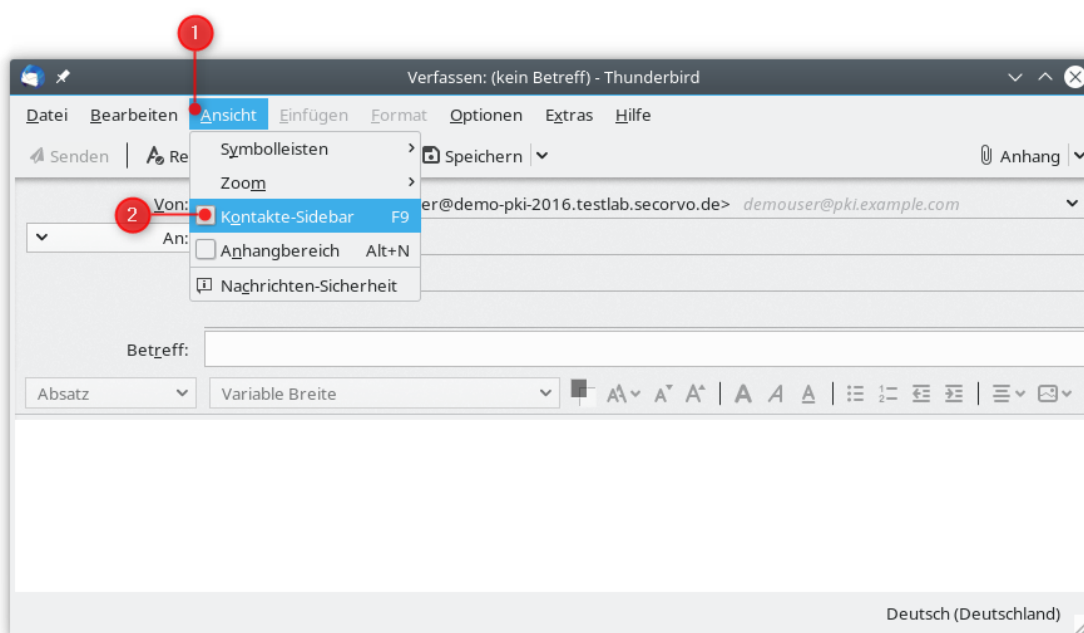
1

Verfassen: (kein Betreff) - Thunderbird

Datei Bearbeiten Ansicht Einfügen Format Optionen Extras Hilfe

Senden Re

Symbolleisten
Zoom
2 Kontakte-Sidebar F9
Anhangbereich Alt+N
Nachrichten-Sicherheit

Speichern

Anhang

Von: er@demo-pki-2016.testlab.secorvo.de> demouser@pki.example.com

An:

Betreff:

Absatz

Variable Breite

Deutsch (Deutschland)